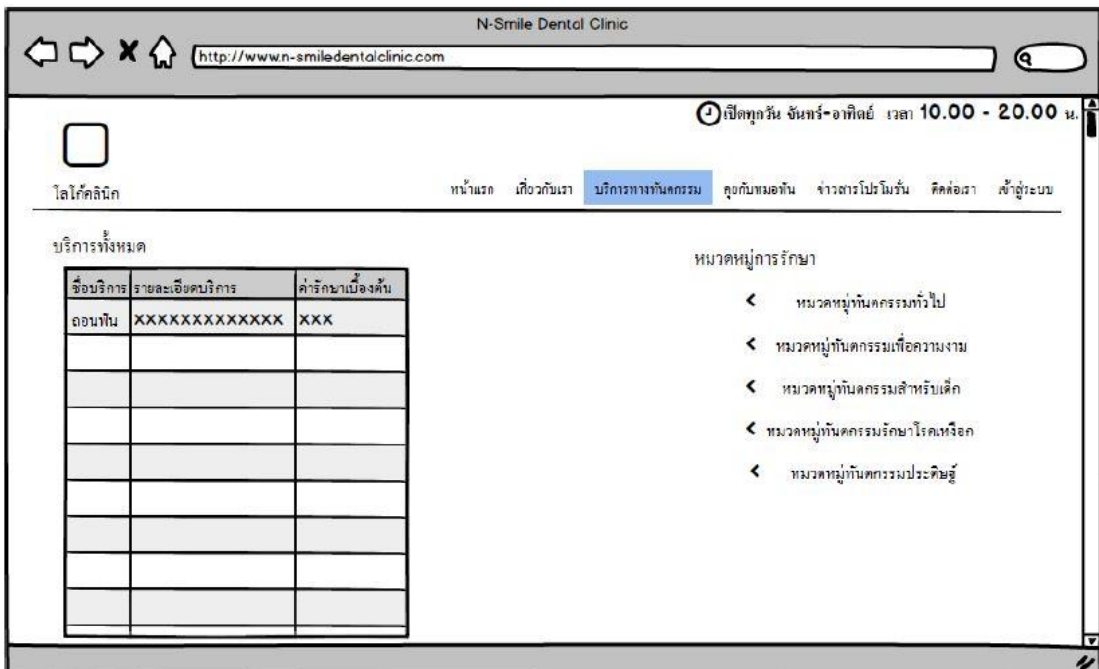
N-Smile Dental Clinic

http://www.n-smiledentalclinic.com

เปิดทุกวัน จันทร์-อาทิตย์ เวลา 10.00 - 20.00 น.

ใส่โค้ดลินิก

หน้าแรก เกี่ยวกับเรา บริการทางทันตกรรม คุยกับหมอฟัน ข่าวสารโปรโมชั่น ติดต่อเรา เข้าสู่ระบบ

บริการทั้งหมด

| ชื่อบริการ | รายละเอียดบริการ | ค่ารักษาเบื้องต้น |
|---|---|---|
| ถอนฟัน | XXXXXXXXXXXX | XXX |
| | | |
| | | |
| | | |
| | | |
| | | |
| | | |
| | | |
| | | |

หมวดหมู่การรักษา

< หมวดหมู่ทันตกรรมทั่วไป

< หมวดหมู่ทันตกรรมเพื่อความงาม

< หมวดหมู่ทันตกรรมสำหรับเด็ก

< หมวดหมู่ทันตกรรมรักษาโรคเหงือก

< หมวดหมู่ทันตกรรมประดิษฐ์